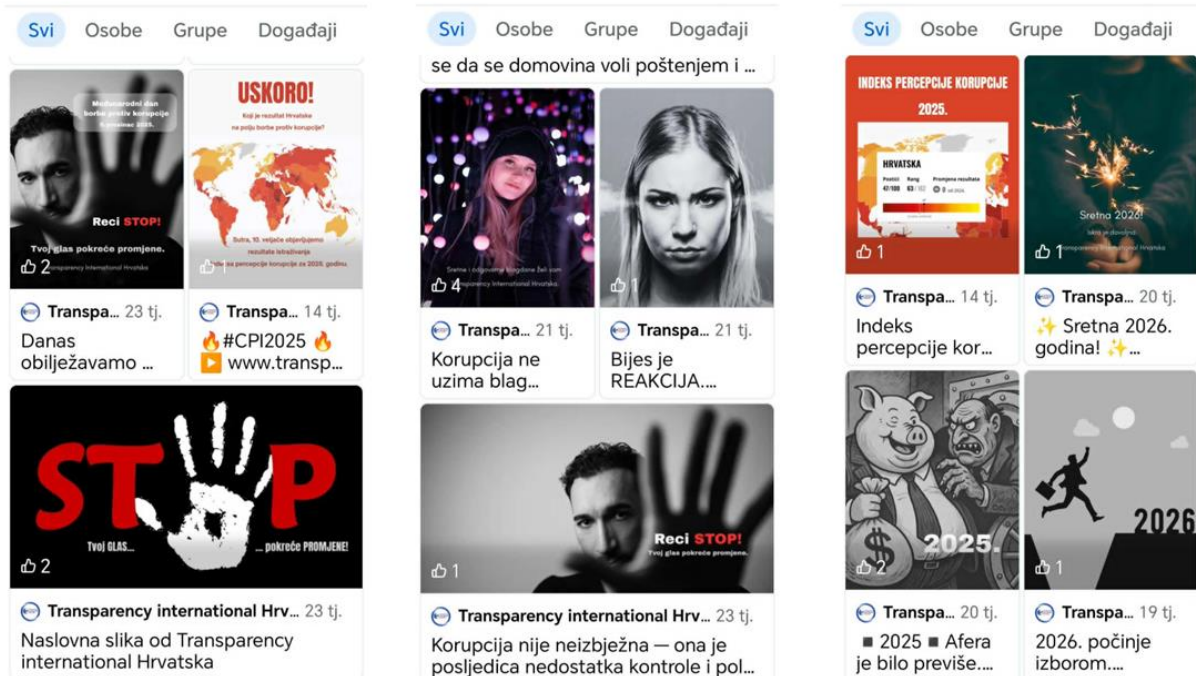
Svi Osobe Grupe Događaji

Međunarodni dan borbe protiv korupcije 9. prosinac 2025.

Reci STOP!

Tvoj glas pokreće promjene.

Transparency International Hrvatska

2

USKORO!

Koji je rezultat Hrvatske na polju borbe protiv korupcije?

Sutra, 10. veljače objavljujemo rezultate istraživanja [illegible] percepcije korupcije za 2025. godinu.

1

Transpa... 23 tj.

Danas obilježavamo ...

Transpa... 14 tj.

🔥#CPI2025 🔥 ▶️ www.transp...

STOP

Tvoj GLAS... ... pokreće PROMJENE!

2

Transparency international Hrv... 23 tj.

Naslovna slika od Transparency international Hrvatska

Svi Osobe Grupe Događaji

se da se domovina voli poštenjem i ...

Sretne i odgovorne blagdane želi vam Transparency International Hrvatska

4

1

Transpa... 21 tj.

Korupcija ne uzima blag...

Transpa... 21 tj.

Bijes je REAKCIJA....

Reci STOP!

Tvoj glas pokreće promjene.

1

Transparency international Hrv... 23 tj.

Korupcija nije neizbježna — ona je posljedica nedostatka kontrole i pol...

Svi Osobe Grupe Događaji

INDEKS PERCEPCIJE KORUPCIJE 2025.

HRVATSKA

Postizi 47/100 Rang 63/182 Promjena rezultata 0 od 2024.

1

Sretna 2026!

želi vam Transparency International Hrvatska

1

Transpa... 14 tj.

Indeks percepcije kor...

Transpa... 20 tj.

✨ Sretna 2026. godina! ✨...

2025.

$

2

2026

1

Transpa... 20 tj.

■ 2025 ■ Afera je bilo previše....

Transpa... 19 tj.

2026. počinje izborom....